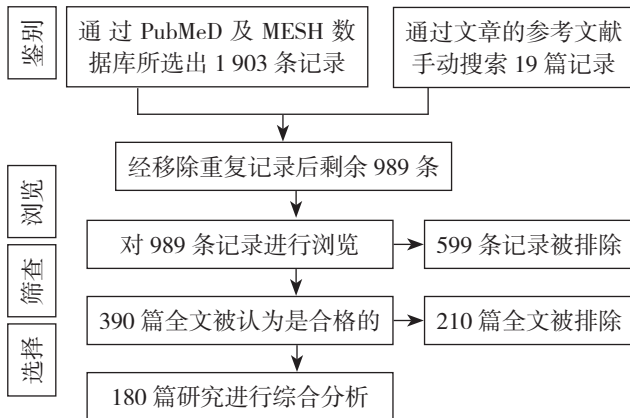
鉴别

通过 PubMeD 及 MESH 数据库所选出 1 903 条记录

通过文章的参考文献手动搜索 19 篇记录

经移除重复记录后剩余 989 条

浏览

对 989 条记录进行浏览

599 条记录被排除

筛查

390 篇全文被认为是合格的

210 篇全文被排除

选择

180 篇研究进行综合分析